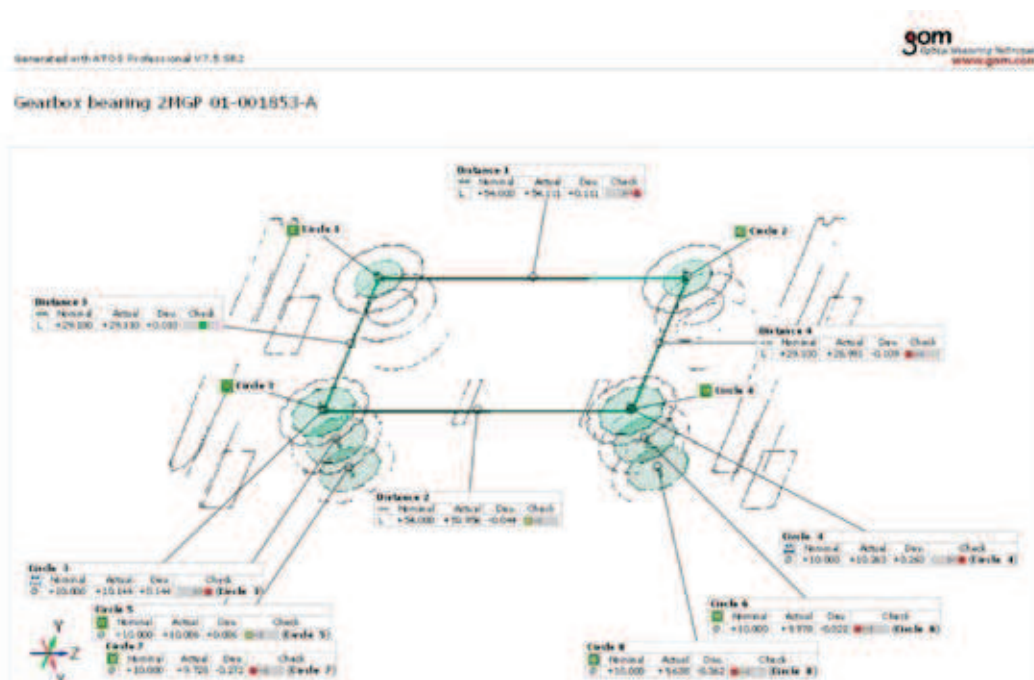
Generated with ATOS Professional V7.5 SR2

gom
Optical Measuring Techniques
www.gom.com

Gearbox bearing 2MGP 01-001853-A

Distance 1
| | Nominal | Actual | Dev | Check |
|---|---|---|---|---|
| L | +54.000 | +54.111 | +0.111 | |

Circle 1

Circle 2

Distance 3
| | Nominal | Actual | Dev | Check |
|---|---|---|---|---|
| L | +29.100 | +29.100 | +0.000 | |

Distance 4
| | Nominal | Actual | Dev | Check |
|---|---|---|---|---|
| L | +29.100 | +28.991 | -0.109 | |

Circle 3

Circle 4

Distance 2
| | Nominal | Actual | Dev | Check |
|---|---|---|---|---|
| L | +54.000 | +53.956 | -0.044 | |

Circle 4
| | Nominal | Actual | Dev | Check | |
|---|---|---|---|---|---|
| Ø | +10.000 | +10.260 | +0.260 | | (Circle 4) |

Circle 1
| | Nominal | Actual | Dev | Check | |
|---|---|---|---|---|---|
| Ø | +10.000 | +10.144 | +0.144 | | (Circle 1) |

Circle 5
| | Nominal | Actual | Dev | Check | |
|---|---|---|---|---|---|
| Ø | +10.000 | +10.006 | +0.006 | | (Circle 5) |

Circle 6
| | Nominal | Actual | Dev | Check | |
|---|---|---|---|---|---|
| Ø | +10.000 | +9.978 | -0.022 | | (Circle 6) |

Circle 7
| | Nominal | Actual | Dev | Check | |
|---|---|---|---|---|---|
| Ø | +10.000 | +9.728 | -0.272 | | (Circle 7) |

Circle 8
| | Nominal | Actual | Dev | Check | |
|---|---|---|---|---|---|
| Ø | +10.000 | +9.638 | -0.362 | | (Circle 8) |

Y
Z
X